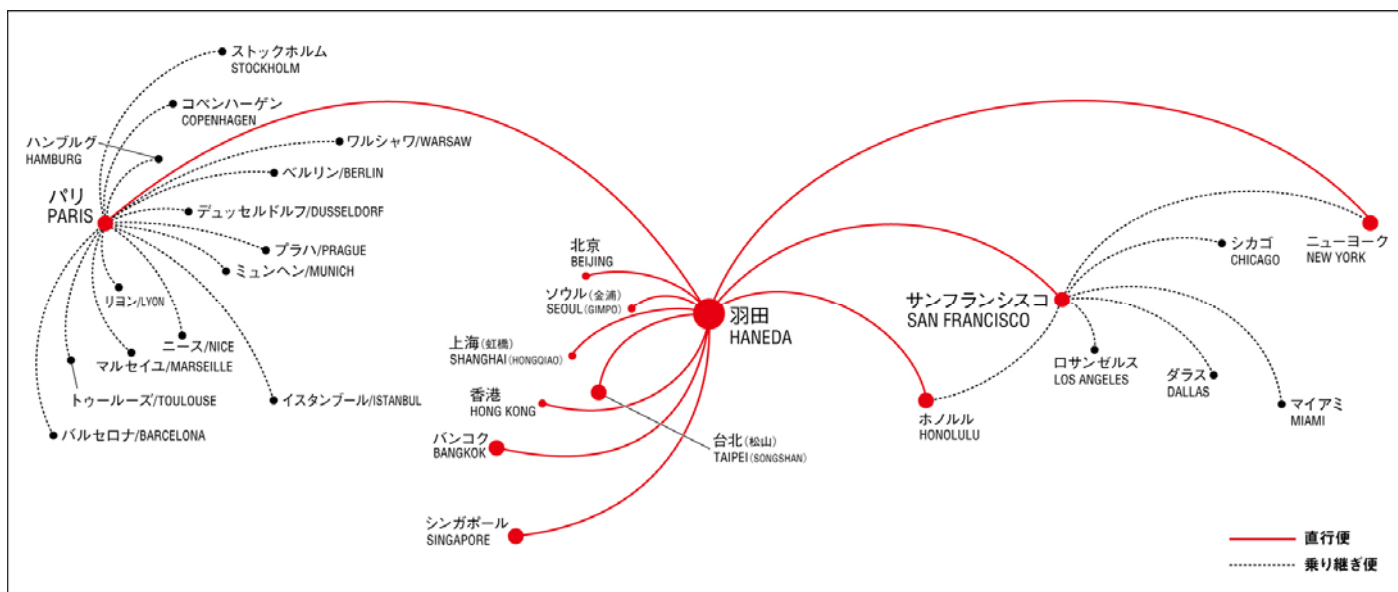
ストックホルム
STOCKHOLM

コペンハーゲン
COPENHAGEN

ハンブルグ
HAMBURG

ワルシャワ/WARSAW

ベルリン/BERLIN

パリ
PARIS

デュッセルドルフ/DUSSELDORF

プラハ/PRAGUE

ミュンヘン/MUNICH

リヨン/LYON

ニース/NICE

マルセイユ/MARSEILLE

トゥールーズ/TOULOUSE

イスタンブール/ISTANBUL

バルセロナ/BARCELONA

北京
BEIJING

ソウル(金浦)
SEOUL (GIMPO)

羽田
HANEDA

上海(虹橋)
SHANGHAI (HONGQIAO)

香港
HONG KONG

台北(松山)
TAIPEI (SONGSHAN)

バンコク
BANGKOK

シンガポール
SINGAPORE

ホノルル
HONOLULU

サンフランシスコ
SAN FRANCISCO

ロサンゼルス
LOS ANGELES

ダラス
DALLAS

マイアミ
MIAMI

シカゴ
CHICAGO

ニューヨーク
NEW YORK

直行便

乗り継ぎ便